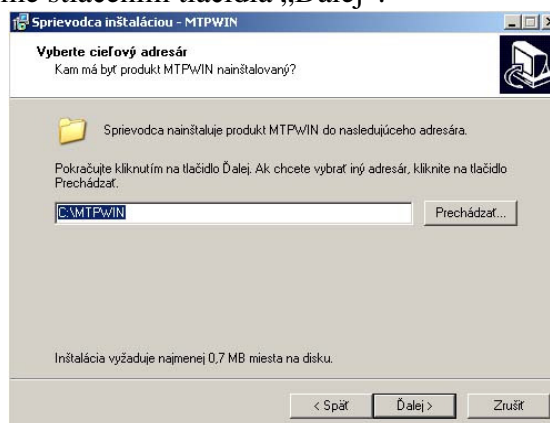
me stlačením tlačidla „Ďalej".

Sprievodca inštaláciou - MTPWIN

Vyberte cieľový adresár
Kam má byť produkt MTPWIN nainštalovaný?

Sprievodca nainštaluje produkt MTPWIN do nasledujúceho adresára.

Pokračujte kliknutím na tlačidlo Ďalej. Ak chcete vybrať iný adresár, kliknite na tlačidlo Prechádzať.

C:\MTPWIN

Prechádzať...

Inštalácia vyžaduje najmenej 0,7 MB miesta na disku.

< Späť

Ďalej >

Zrušiť